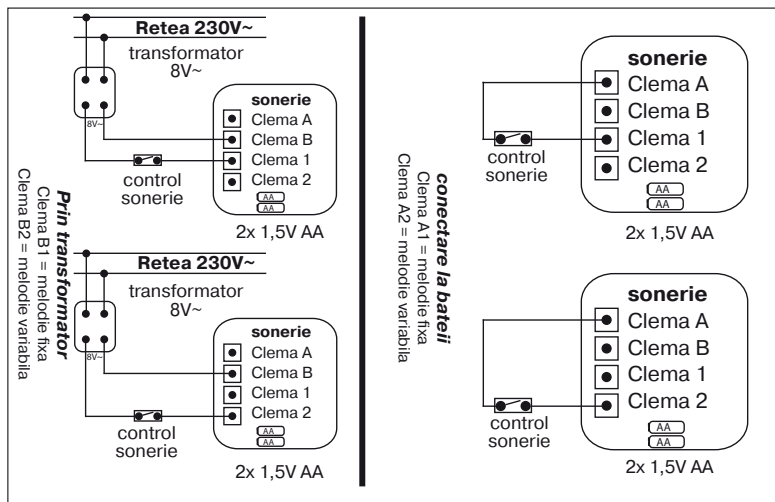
Prin transformator
Clema B1 = melodie fixa
Clema B2 = melodie variabila

Retea 230V~
transformator
8V~
8V~
sonerie
Clema A
Clema B
Clema 1
Clema 2
AA
AA
control
sonerie
2x 1,5V AA

Retea 230V~
transformator
8V~
8V~
sonerie
Clema A
Clema B
Clema 1
Clema 2
AA
AA
control
sonerie
2x 1,5V AA

conectare la baterii
Clema A1 = melodie fixa
Clema A2 = melodie variabila

sonerie
Clema A
Clema B
Clema 1
Clema 2
AA
AA
control
sonerie
2x 1,5V AA

sonerie
Clema A
Clema B
Clema 1
Clema 2
AA
AA
control
sonerie
2x 1,5V AA